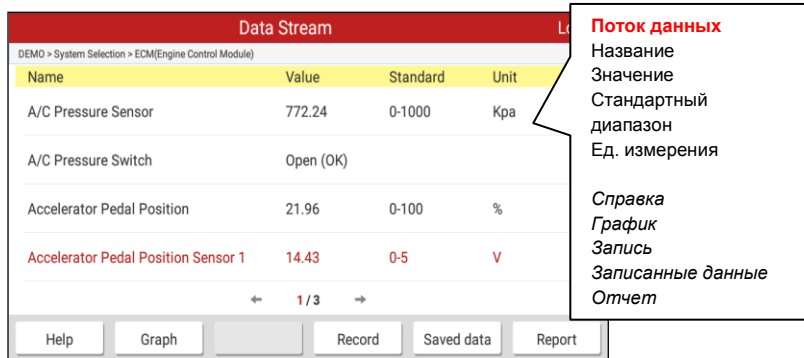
Data Stream

Lo

DEMO > System Selection > ECM(Engine Control Module)

| Name | Value | Standard | Unit |
|---|---|---|---|
| A/C Pressure Sensor | 772.24 | 0-1000 | Kpa |
| A/C Pressure Switch | Open (OK) | | |
| Accelerator Pedal Position | 21.96 | 0-100 | % |
| Accelerator Pedal Position Sensor 1 | 14.43 | 0-5 | V |

← 1/3 →

Help Graph Record Saved data Report

Поток данных
Название
Значение
Стандартный диапазон
Ед. измерения

Справка
График
Запись
Записанные данные
Отчет